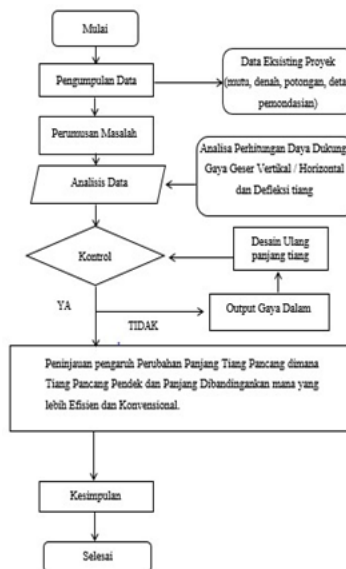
Mulai

Pengumpulan Data

Data Eksisting Proyek (mutu, denah, potongan, deta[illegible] pemondasian)

Perumusan Masalah

Analisa Perhitungan Daya Dukung Gaya Geser Vertikal / Horizontal dan Defleksi tiang

Analisis Data

Kontrol

Desain Ulang panjang tiang

YA

Output Gaya Dalam

TIDAK

Peninjauan pengaruh Perubahan Panjang Tiang Pancang dimana Tiang Pancang Pendek dan Panjang Dibandinganlan mana yang lebih Efisien dan Konvensional.

Kesimpulan

Selesai